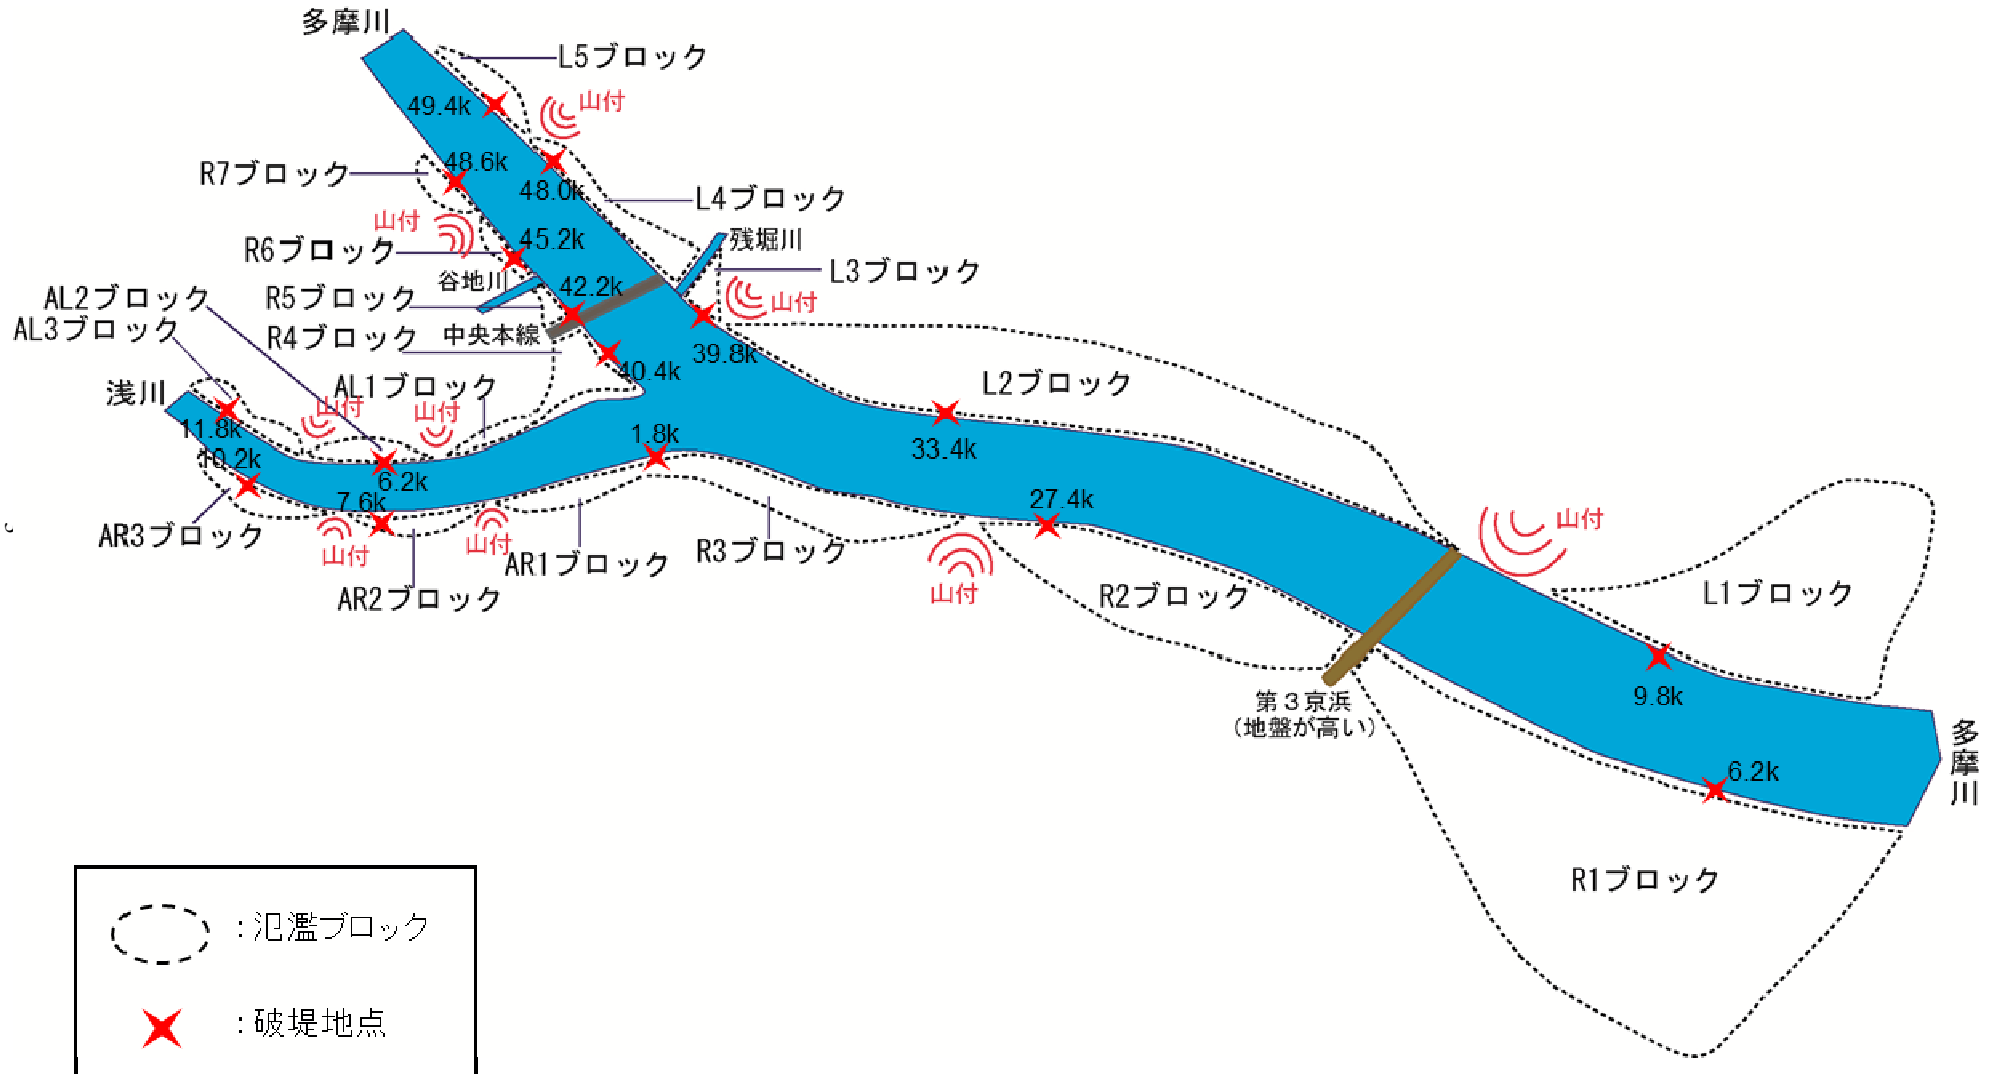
多摩川

L5ブロック

49.4k

山付

R7ブロック

48.6k

48.0k

L4ブロック

山付

R6ブロック

45.2k

残堀川

L3ブロック

谷地川

AL2ブロック

R5ブロック

42.2k

山付

AL3ブロック

R4ブロック

中央本線

39.8k

40.4k

浅川

AL1ブロック

L2ブロック

山付

山付

11.8k

1.8k

33.4k

10.2k

6.2k

7.6k

27.4k

AR3ブロック

山付

山付

AR1ブロック

R3ブロック

山付

山付

L1ブロック

AR2ブロック

山付

R2ブロック

第３京浜
(地盤が高い)

9.8k

多摩川

6.2k

R1ブロック

：氾濫ブロック

：破堤地点